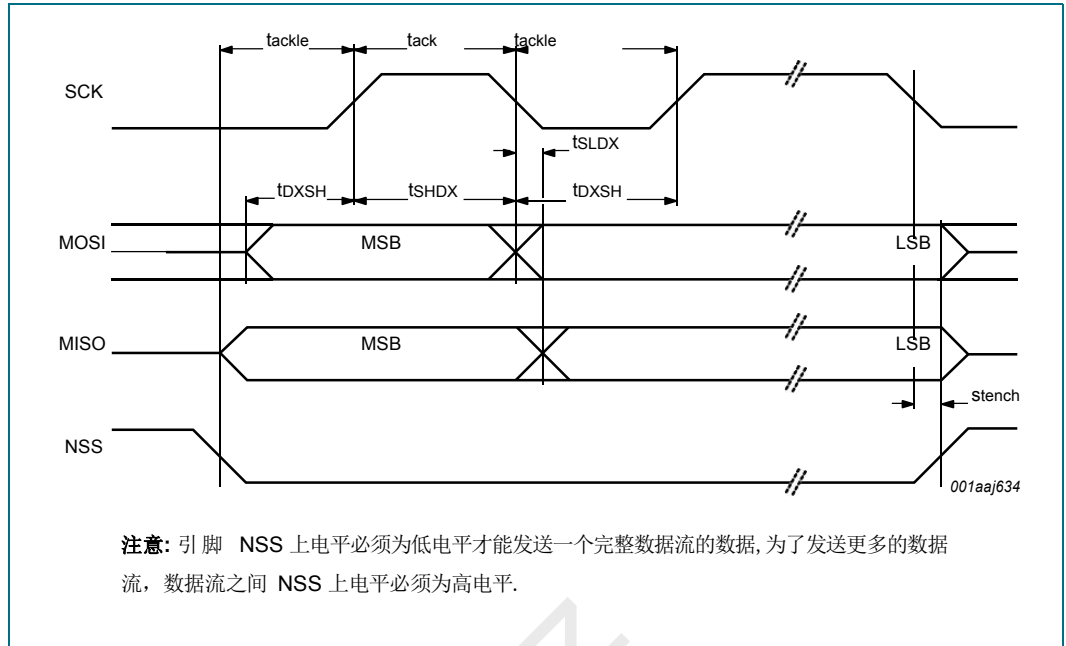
tackle

tack

tackle

SCK

tSLDX

tDXSH

tSHDX

tDXSH

MOSI

MSB

LSB

MISO

MSB

LSB

stench

NSS

001aaj634

**注意:** 引脚 NSS 上电平必须为低电平才能发送一个完整数据流的数据, 为了发送更多的数据流，数据流之间 NSS 上电平必须为高电平.